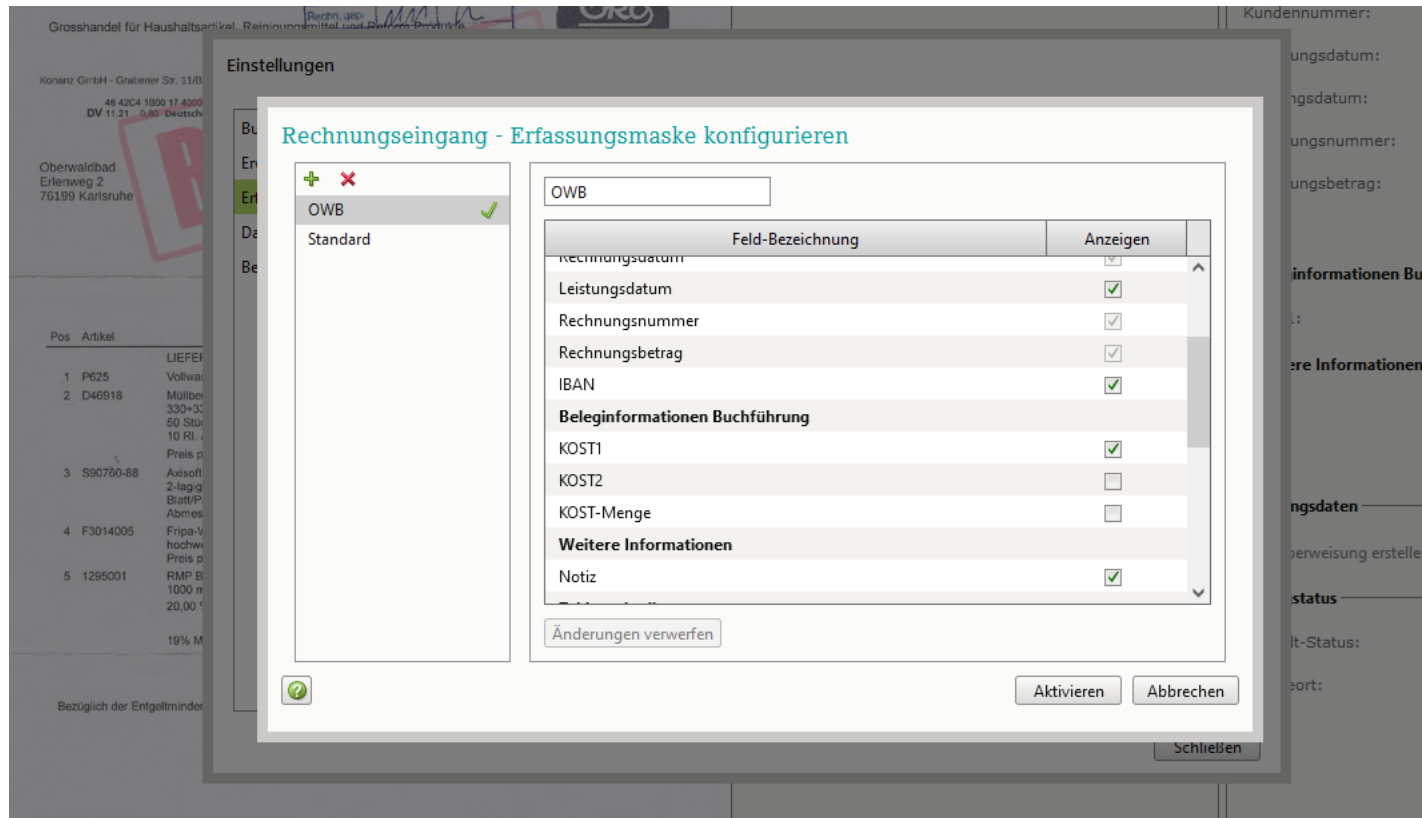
Grosshandel für Haushaltsartikel, Reinigungsmittel und Reform-Produkte

Konanz GmbH - Grabener Str. 11/B

46 42C4 1B00 17 4000
DV 11.21 0.80 Deutsch

Oberwaldbad
Erlenweg 2
76199 Karlsruhe

Pos Artikel
LIEFER
1 P625 Vollwas
2 D46918 Müllbe
330+33
50 Stü
10 Rl.
Preis p
3 S90760-88 Axisoft
2-lagig
Blatt/P
Abmes
4 F3014005 Fripa-V
hochw
Preis p
5 1295001 RMP B
1000 m
20,00
19% M

Bezüglich der Entgeltminder

Kundennummer:
ungsdatum:
ngsdatum:
ungsnummer:
ungsbetrag:
informationen Bu
ere Informationen
ngsdaten
berweisung erstelle
status
lt-Status:
eort:

Einstellungen

Bu
Er
Er
Da
Be

Schließen

Rechnungseingang - Erfassungsmaske konfigurieren

OWB
Standard

OWB

| Feld-Bezeichnung | Anzeigen |
|---|---|
| Rechnungsdatum | ☑ |
| Leistungsdatum | ☑ |
| Rechnungsnummer | ☑ |
| Rechnungsbetrag | ☑ |
| IBAN | ☑ |
| **Beleginformationen Buchführung** | |
| KOST1 | ☑ |
| KOST2 | ☐ |
| KOST-Menge | ☐ |
| **Weitere Informationen** | |
| Notiz | ☑ |

Änderungen verwerfen

Aktivieren
Abbrechen